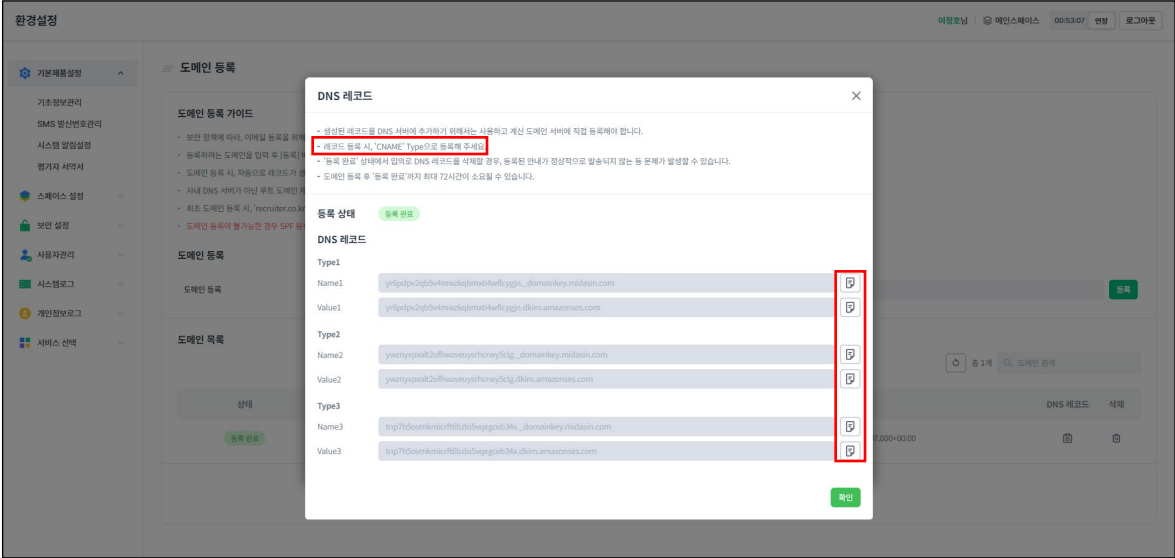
환경설정

이정호님 | 메인스페이스 00:53:07 연장 로그아웃

기본제품설정
기초정보관리
SMS 발신번호관리
시스템 알림설정
평가자 서약서
스페이스 설정
보안 설정
사용자관리
시스템로그
개인정보로그
서비스 선택

도메인 등록

도메인 등록 가이드
- 보안 정책에 따라, 이메일 등록을 위해
- 등록하려는 도메인을 입력 후 [등록] 버
- 도메인 등록 시, 자동으로 레코드가 생
- 사내 DNS 서버가 아닌 루트 도메인 서
- 최초 도메인 등록 시, 'recruiter.co.kr
- 도메인 등록이 불가능한 경우 SPF 등

도메인 등록
도메인 등록
등록

도메인 목록
총 1개 도메인 검색
상태
등록 완료
7.000+00:00
DNS 레코드 삭제

DNS 레코드

- 생성된 레코드를 DNS 서버에 추가하기 위해서는 사용하고 계신 도메인 서버에 직접 등록해야 합니다.
- 레코드 등록 시, 'CNAME' Type으로 등록해 주세요.
- '등록 완료' 상태에서 임의로 DNS 레코드를 삭제할 경우, 등록된 안내가 정상적으로 발송되지 않는 등 문제가 발생할 수 있습니다.
- 도메인 등록 후 '등록 완료'까지 최대 72시간이 소요될 수 있습니다.

등록 상태 등록 완료

DNS 레코드

Type1
Name1 yr6pdpv2qb5v4mwzkqbmxti4wflcygjn._domainkey.midasin.com
Value1 yr6pdpv2qb5v4mwzkqbmxti4wflcygjn.dkim.amazonses.com

Type2
Name2 ywznyxpxalt2offwzveuysrhcrwy5clg._domainkey.midasin.com
Value2 ywznyxpxalt2offwzveuysrhcrwy5clg.dkim.amazonses.com

Type3
Name3 tnp7h5ovmkmicrft6bzlo5vqegceb34x._domainkey.midasin.com
Value3 tnp7h5ovmkmicrft6bzlo5vqegceb34x.dkim.amazonses.com

확인